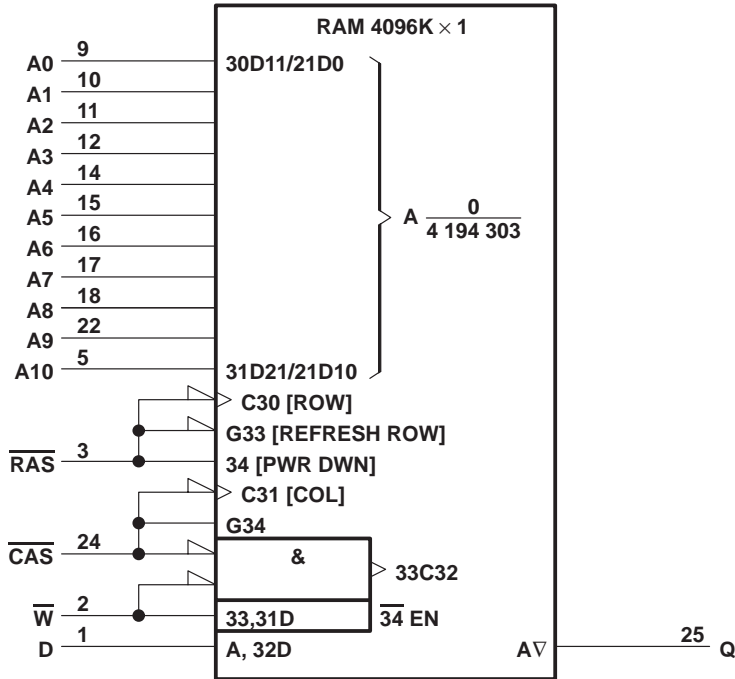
RAM 4096K $\times$ 1

A0 9 30D11/21D0
A1 10
A2 11
A3 12
A4 14
A5 15
A6 16
A7 17
A8 18
A9 22
A10 5 31D21/21D10

A $\frac{0}{4\ 194\ 303}$

C30 [ROW]
G33 [REFRESH ROW]
$\overline{RAS}$ 3 34 [PWR DWN]
C31 [COL]
G34
$\overline{CAS}$ 24 &
33C32
$\overline{W}$ 2 33,31D $\overline{34}$ EN
D 1 A, 32D
A$\nabla$ 25 Q